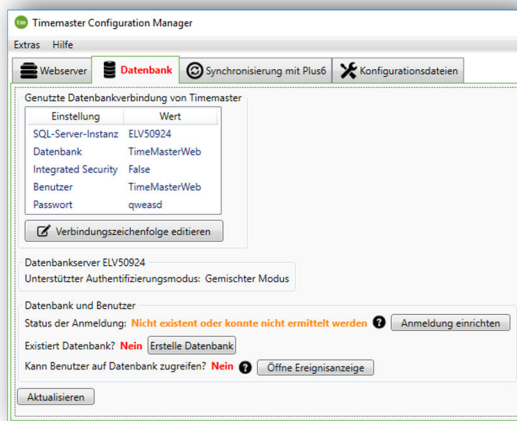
Timemaster Configuration Manager

Extras Hilfe

Webserver | Datenbank | Synchronisierung mit Plus6 | Konfigurationsdateien

Genutzte Datenbankverbindung von Timemaster

| Einstellung | Wert |
|---|---|
| SQL-Server-Instanz | ELV50924 |
| Datenbank | TimeMasterWeb |
| Integrated Security | False |
| Benutzer | TimeMasterWeb |
| Passwort | qweasd |

Verbindungszeichenfolge editieren

Datenbankserver ELV50924
Unterstützter Authentifizierungsmodus: Gemischter Modus

Datenbank und Benutzer
Status der Anmeldung: Nicht existent oder konnte nicht ermittelt werden ? Anmeldung einrichten
Existiert Datenbank? Nein Erstelle Datenbank
Kann Benutzer auf Datenbank zugreifen? Nein ? Öffne Ereignisanzeige

Aktualisieren